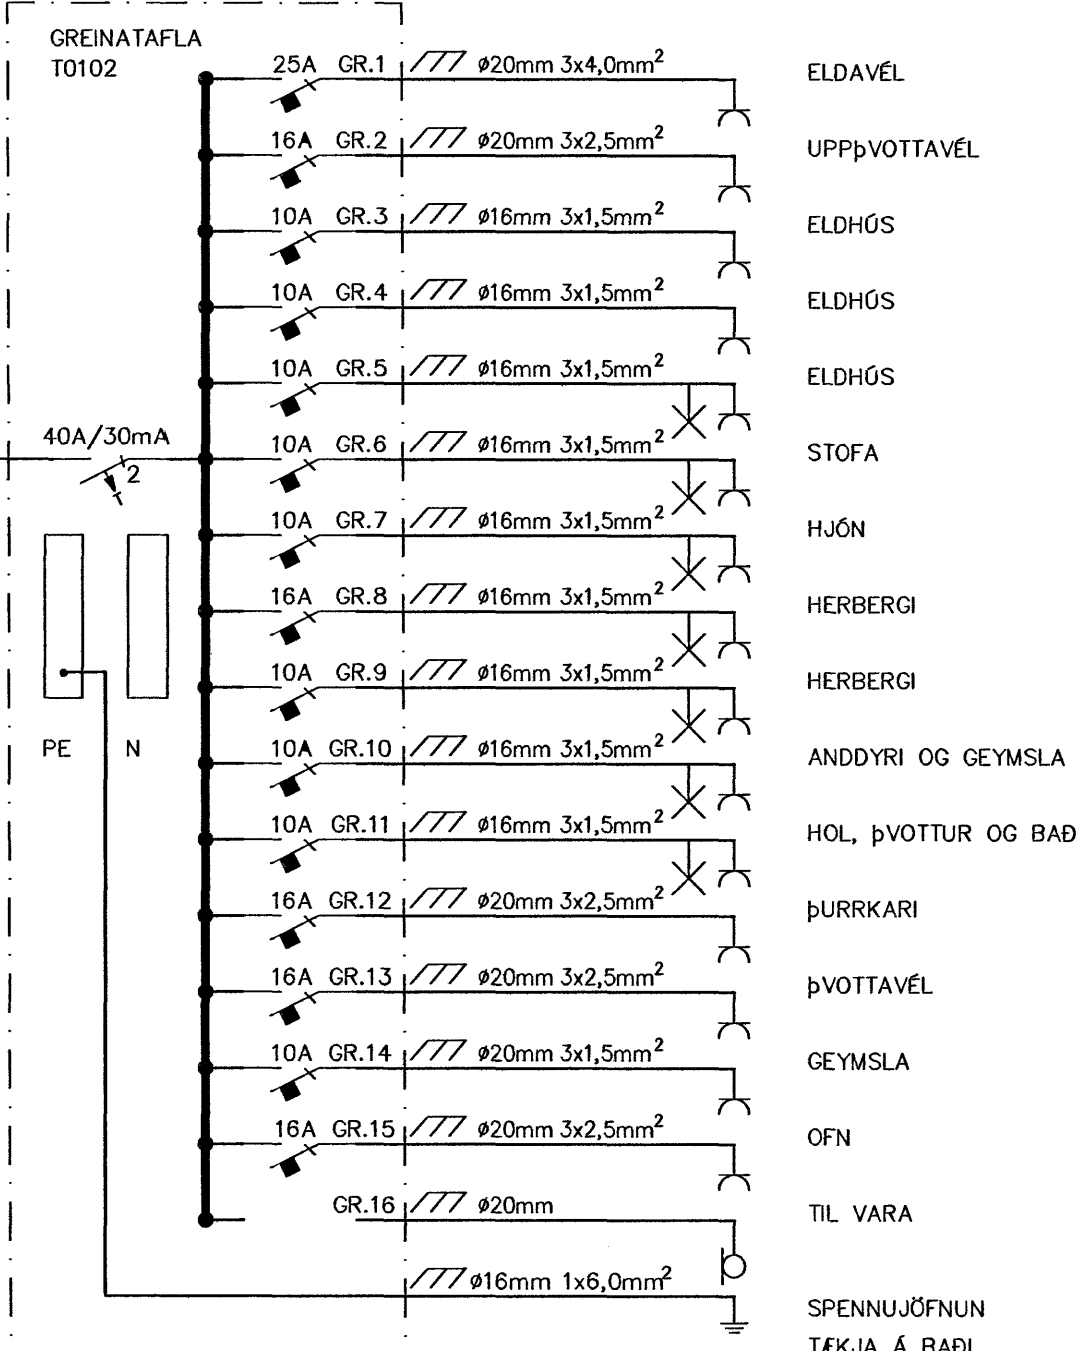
GREINATAFLA
T0102

25A GR.1 $\phi$20mm 3x4,0mm$^2$ ELDAVÉL
16A GR.2 $\phi$20mm 3x2,5mm$^2$ UPPÞVOTTAVÉL
10A GR.3 $\phi$16mm 3x1,5mm$^2$ ELDHÚS
10A GR.4 $\phi$16mm 3x1,5mm$^2$ ELDHÚS
10A GR.5 $\phi$16mm 3x1,5mm$^2$ ELDHÚS
40A/30mA 2
10A GR.6 $\phi$16mm 3x1,5mm$^2$ STOFA
10A GR.7 $\phi$16mm 3x1,5mm$^2$ HJÓN
16A GR.8 $\phi$16mm 3x1,5mm$^2$ HERBERGI
10A GR.9 $\phi$16mm 3x1,5mm$^2$ HERBERGI
PE N
10A GR.10 $\phi$16mm 3x1,5mm$^2$ ANDDYRI OG GEYMSLA
10A GR.11 $\phi$16mm 3x1,5mm$^2$ HOL, ÞVOTTUR OG BAÐ
16A GR.12 $\phi$20mm 3x2,5mm$^2$ ÞURRKARI
16A GR.13 $\phi$20mm 3x2,5mm$^2$ ÞVOTTAVÉL
10A GR.14 $\phi$20mm 3x1,5mm$^2$ GEYMSLA
16A GR.15 $\phi$20mm 3x2,5mm$^2$ OFN
GR.16 $\phi$20mm TIL VARA
$\phi$16mm 1x6,0mm$^2$ SPENNUJÖFNUN TÆKJA Á BAÐI